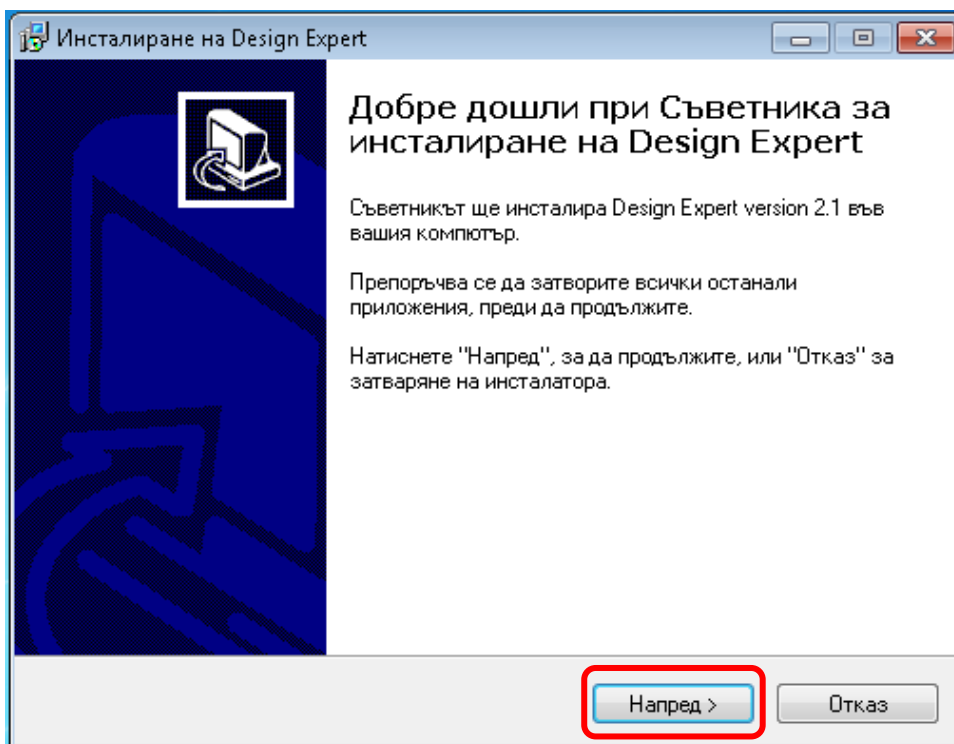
Инсталиране на Design Expert

Добре дошли при Съветника за инсталиране на Design Expert

Съветникът ще инсталира Design Expert version 2.1 във вашия компютър.

Препоръчва се да затворите всички останали приложения, преди да продължите.

Натиснете "Напред", за да продължите, или "Отказ" за затваряне на инсталатора.

Напред >

Отказ